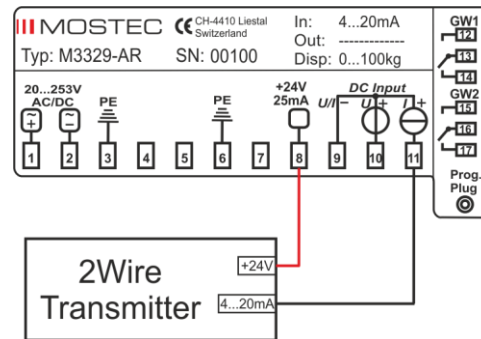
MOSTEC CE CH-4410 Liestal Switzerland
In: 4...20mA
Out: -------------
Typ: M3329-AR SN: 00100 Disp: 0...100kg

GW1
12
13
14
GW2
15
16
17
Prog. Plug

20...253V AC/DC
~ +
~ -
PE
PE
+24V 25mA
DC Input
U/I -
U +
I +
1 2 3 4 5 6 7 8 9 10 11

2Wire Transmitter
+24V
4...20mA